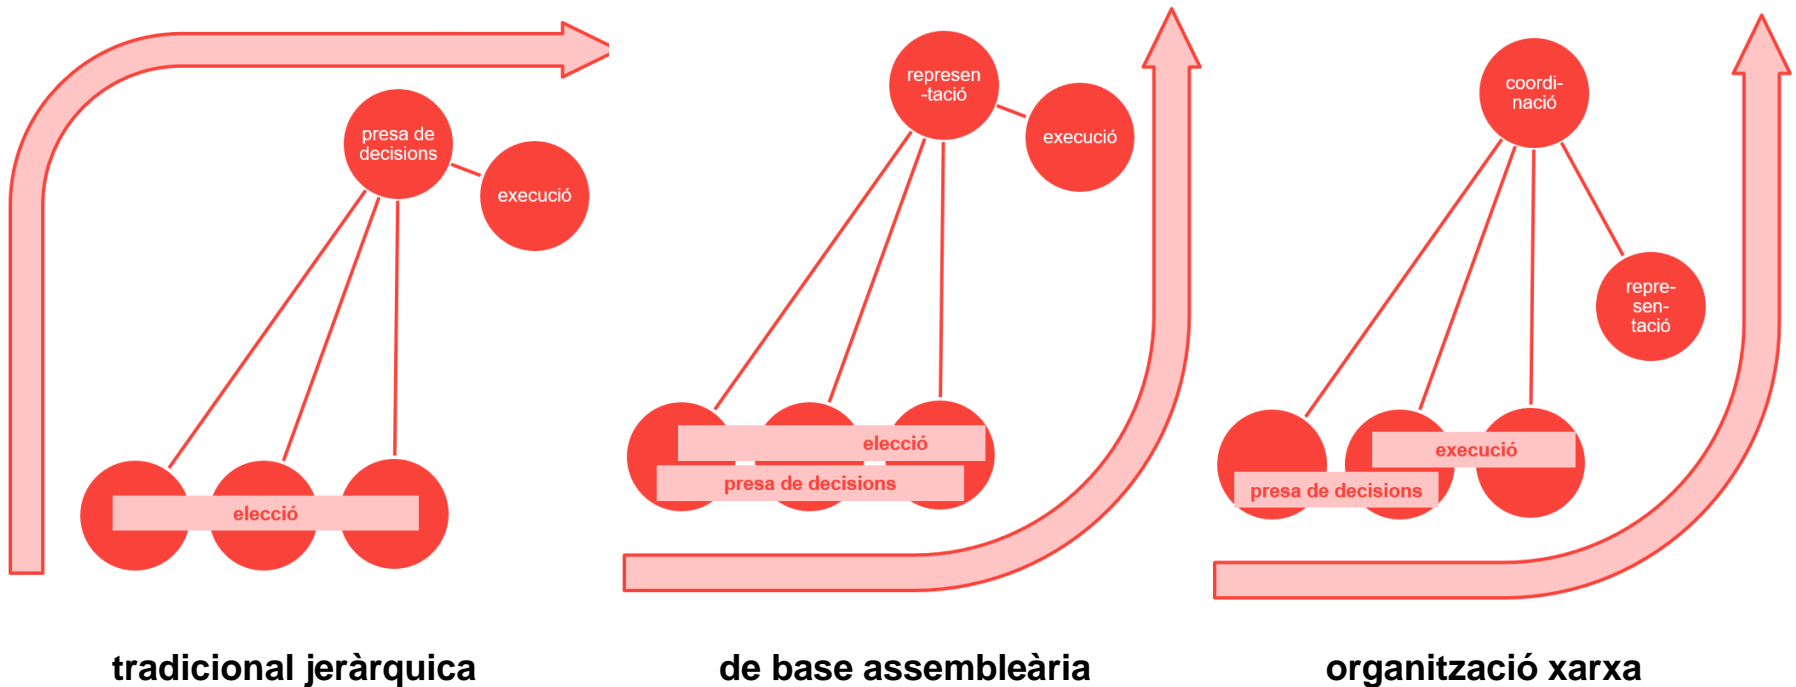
presa de decisions

execució

elecció

tradicional jeràrquica

represen -tació

execució

elecció

presa de decisions

de base assembleària

coordinació

representació

execució

presa de decisions

organització xarxa